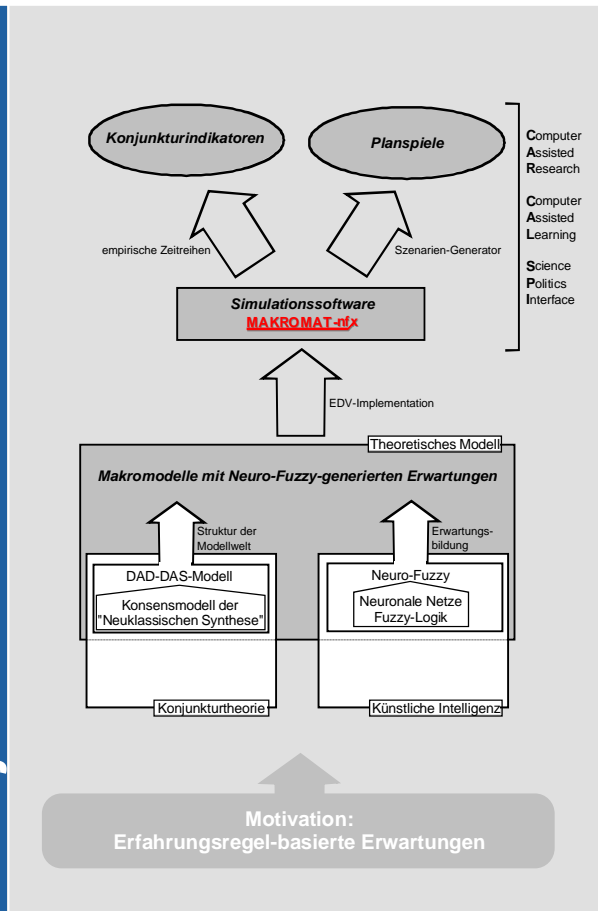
Konjunkturindikatoren

Planspiele

Computer
Assisted
Research

Computer
Assisted
Learning

Science
Politics
Interface

empirische Zeitreihen

Szenarien-Generator

Simulationssoftware
MAKROMAT-nfx

EDV-Implementation

Theoretisches Modell

Makromodelle mit Neuro-Fuzzy-generierten Erwartungen

Struktur der Modellwelt

Erwartungsbildung

DAD-DAS-Modell

Konsensmodell der "Neuklassischen Synthese"

Neuro-Fuzzy

Neuronale Netze
Fuzzy-Logik

Konjunkturtheorie

Künstliche Intelligenz

Motivation:
Erfahrungsregel-basierte Erwartungen